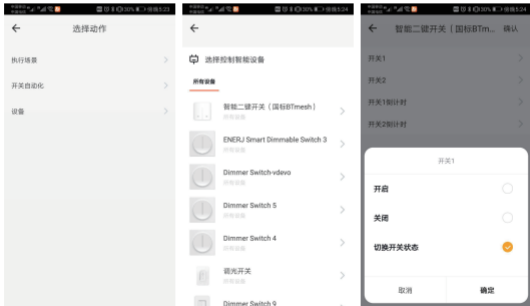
30% 5:23

←

选择动作

执行场景

开关自动化

设备

30% 5:24

←

选择控制智能设备

所有设备

智能二键开关（国标BTmesh）
所有设备

ENERJ Smart Dimmable Switch 3
所有设备

Dimmer Switch-vdevo
所有设备

Dimmer Switch 5
所有设备

Dimmer Switch 4
所有设备

调光开关
所有设备

Dimmer Switch 9

30% 5:24

←

智能二键开关（国标BTm...

确认

开关1

开关2

开关1倒计时

开关2倒计时

开关1

开启

关闭

切换开关状态

取消

确定